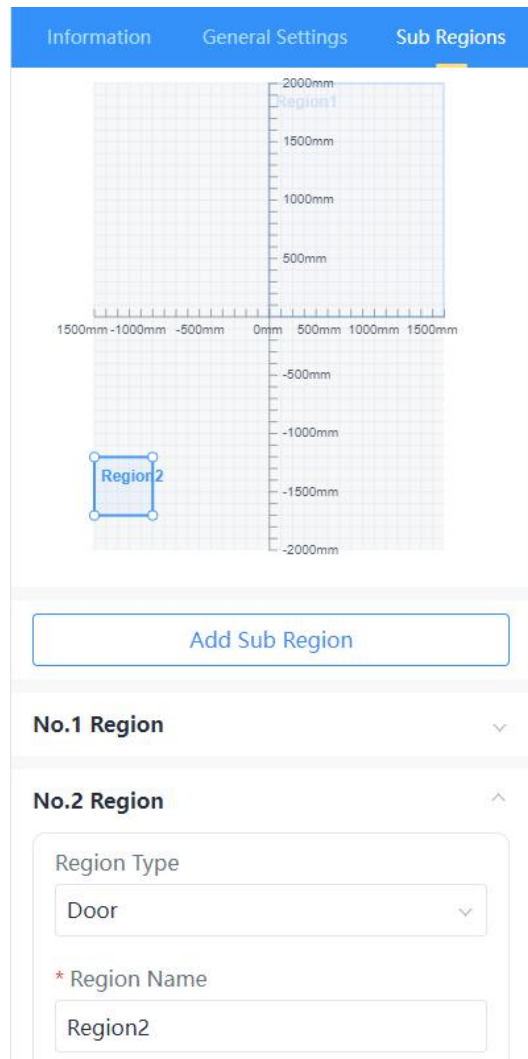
Information General Settings Sub Regions

2000mm
Region1
1500mm
1000mm
500mm
1500mm -1000mm -500mm 0mm 500mm 1000mm 1500mm
-500mm
-1000mm
Region2
-1500mm
-2000mm

Add Sub Region

No.1 Region

No.2 Region

Region Type
Door

* Region Name
Region2